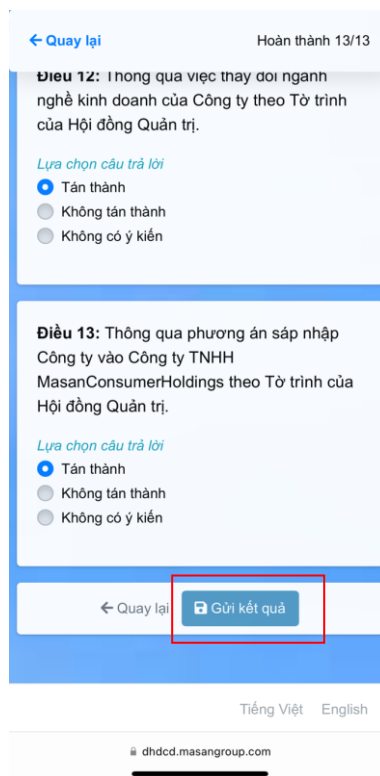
← Quay lại

Hoàn thành 13/13

Điều 12: Thông qua việc thay đổi ngành nghề kinh doanh của Công ty theo Tờ trình của Hội đồng Quản trị.

Lựa chọn câu trả lời
Tán thành
Không tán thành
Không có ý kiến

Điều 13: Thông qua phương án sáp nhập Công ty vào Công ty TNHH MasanConsumerHoldings theo Tờ trình của Hội đồng Quản trị.

Lựa chọn câu trả lời
Tán thành
Không tán thành
Không có ý kiến

← Quay lại

Gửi kết quả

Tiếng Việt

English

dhdcd.masangroup.com